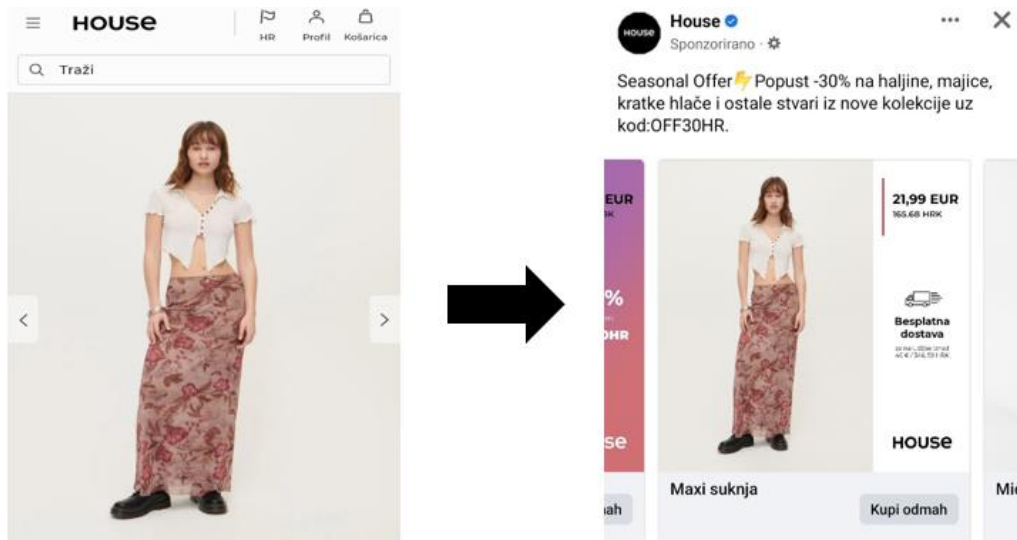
HOUSE

HR Profil Košarica

Traži

House
Sponzorirano ·

Seasonal Offer Popust -30% na haljine, majice, kratke hlače i ostale stvari iz nove kolekcije uz kod:OFF30HR.

EUR
RK

%

HR

se

ah

21,99 EUR
165.68 HRK

Besplatna dostava
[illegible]

HOUSE

Maxi suknja

Kupi odmah

Mi